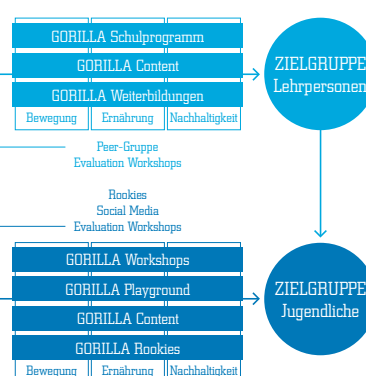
GORILLA Schulprogramm
GORILLA Content
GORILLA Weiterbildungen
Bewegung | Ernährung | Nachhaltigkeit

ZIELGRUPPE
Lehrpersonen

Peer-Gruppe
Evaluation Workshops

Rookies
Social Media
Evaluation Workshops

GORILLA Workshops
GORILLA Playground
GORILLA Content
GORILLA Rookies
Bewegung | Ernährung | Nachhaltigkeit

ZIELGRUPPE
Jugendliche